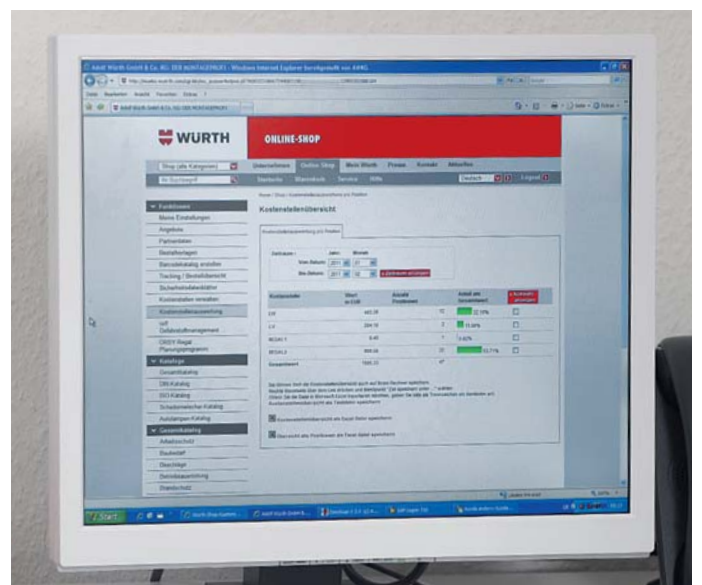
Adolf Würth GmbH & Co. KG: DER MONTAGEPROFI - Windows Internet Explorer bereitgestellt von AWKG

Datei Bearbeiten Ansicht Favoriten Extras ?

WÜRTH

ONLINE-SHOP

Shop (alle Kategorien)

Unternehmen Online-Shop Mein Würth Presse Kontakt Aktuelles

Startseite Warenkorb Service Hilfe

Deutsch Logout

Kostenstellenübersicht

Funktionen
Meine Einstellungen
Angebote
Partnerdaten
Bestellvorlagen
Bestellkatalog erstellen
Tracking / Bestellübersicht
Sicherheitsdatenblätter
Kostenstellen verwalten
Kostenstellenauswertung
Teilebestandsmanagement
ORSY Regal Planungsprogramm
Kataloge
Gesamtkatalog
DIN-Katalog
ISO-Katalog
Schlüsselkatalog
Auslaufartikel-Katalog
Gesamtkatalog
Arbeitsschutz
Baubedarf
Beschläge
Betriebsausrüstung
Brandschutz

Zeitraum Jahr Monat
Von Datum
Bis Datum

| Kostenstelle | Wert in EUR | Anzahl Positionen | Anteil am Gesamtwert | |
|---|---|---|---|---|
| 01 | 443,38 | 10 | 22,10% | |
| 03 | 204,19 | 2 | 10,00% | |
| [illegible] | 9,40 | 1 | 0,62% | |
| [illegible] | 868,06 | 21 | 62,71% | |
| Gesamtwert | 1525,03 | 47 | | |

Start